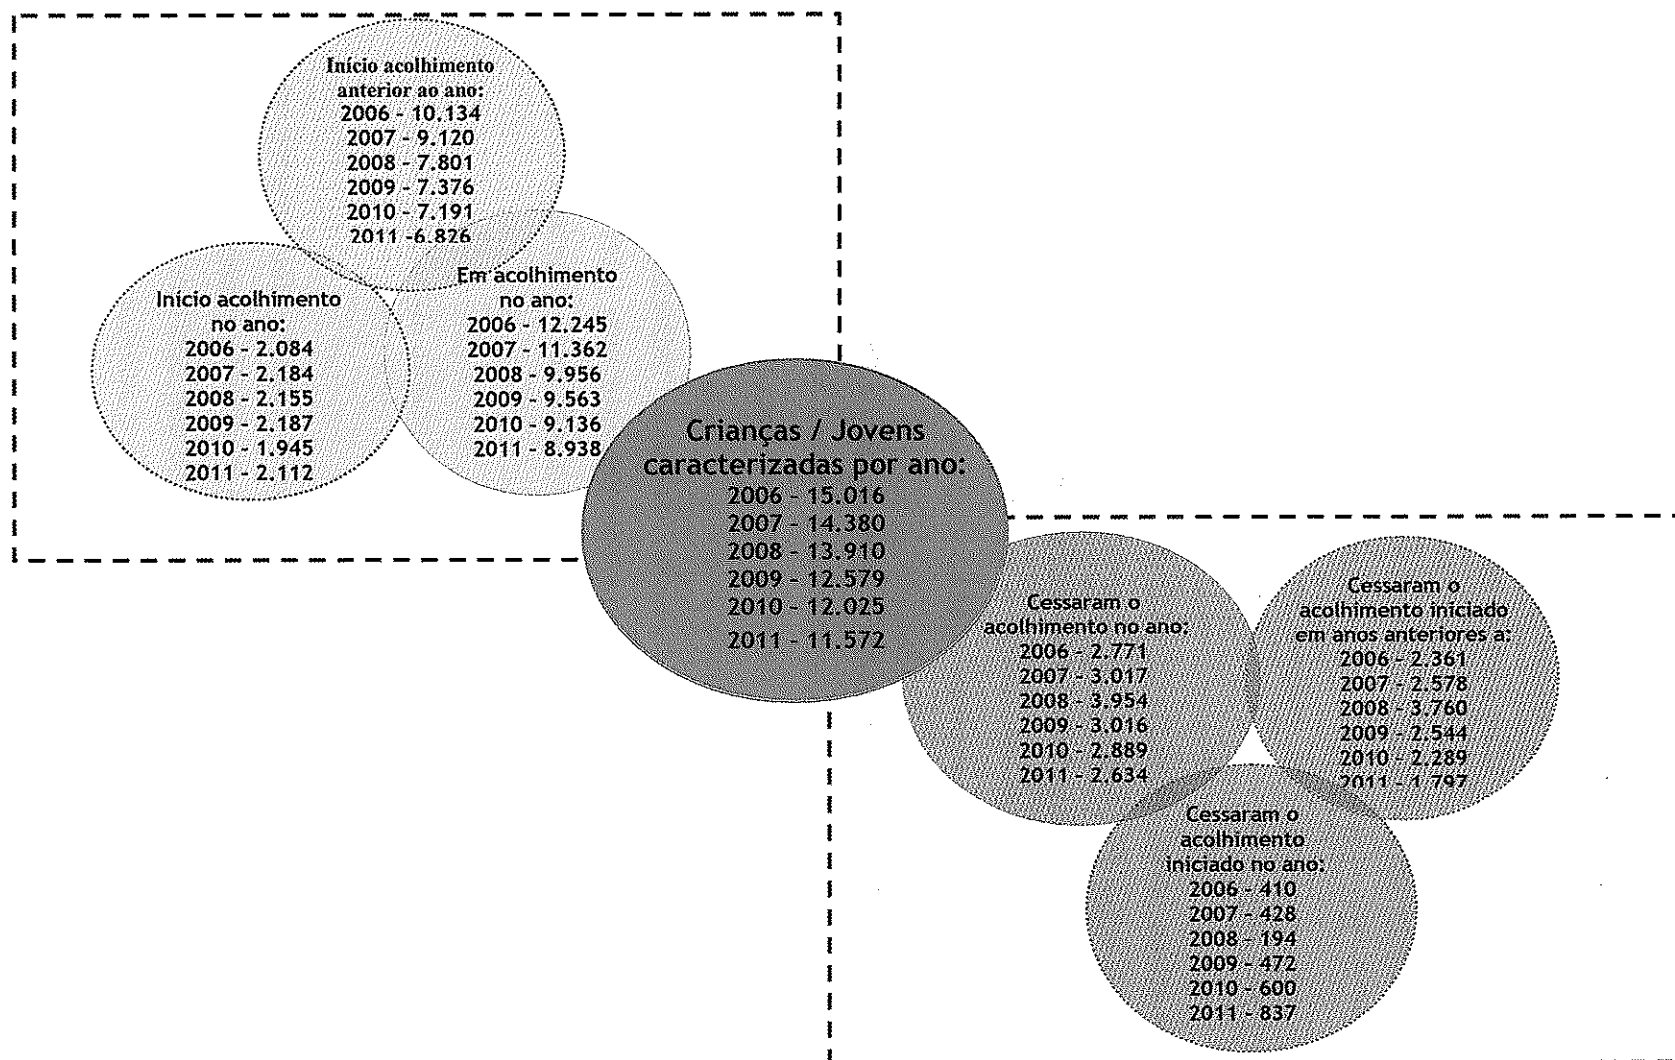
Início acolhimento anterior ao ano:
2006 - 10.134
2007 - 9.120
2008 - 7.801
2009 - 7.376
2010 - 7.191
2011 -6.826

Início acolhimento no ano:
2006 - 2.084
2007 - 2.184
2008 - 2.155
2009 - 2.187
2010 - 1.945
2011 - 2.112

Em acolhimento no ano:
2006 - 12.245
2007 - 11.362
2008 - 9.956
2009 - 9.563
2010 - 9.136
2011 - 8.938

Crianças / Jovens caracterizadas por ano:
2006 - 15.016
2007 - 14.380
2008 - 13.910
2009 - 12.579
2010 - 12.025
2011 - 11.572

Cessaram o acolhimento no ano:
2006 - 2.771
2007 - 3.017
2008 - 3.954
2009 - 3.016
2010 - 2.889
2011 - 2.634

Cessaram o acolhimento iniciado em anos anteriores a:
2006 - 2.361
2007 - 2.578
2008 - 3.760
2009 - 2.544
2010 - 2.289
2011 - 1.797

Cessaram o acolhimento iniciado no ano:
2006 - 410
2007 - 428
2008 - 194
2009 - 472
2010 - 600
2011 - 837